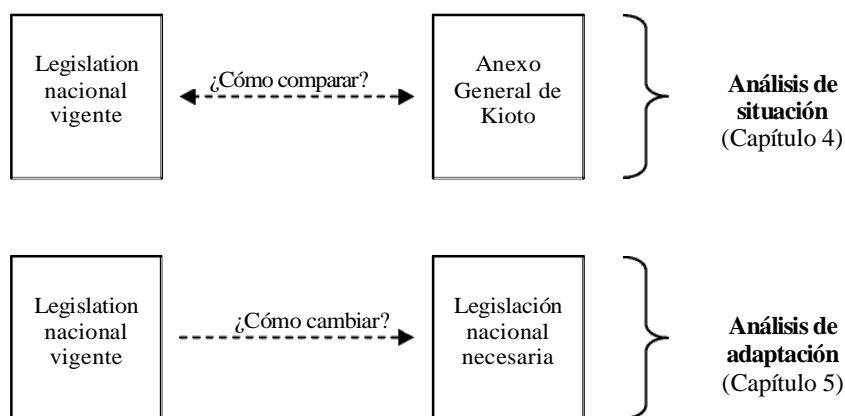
Legislation nacional vigente

¿Cómo comparar?

Anexo General de Kioto

**Análisis de situación**
(Capítulo 4)

Legislation nacional vigente

¿Cómo cambiar?

Legislación nacional necesaria

**Análisis de adaptación**
(Capítulo 5)